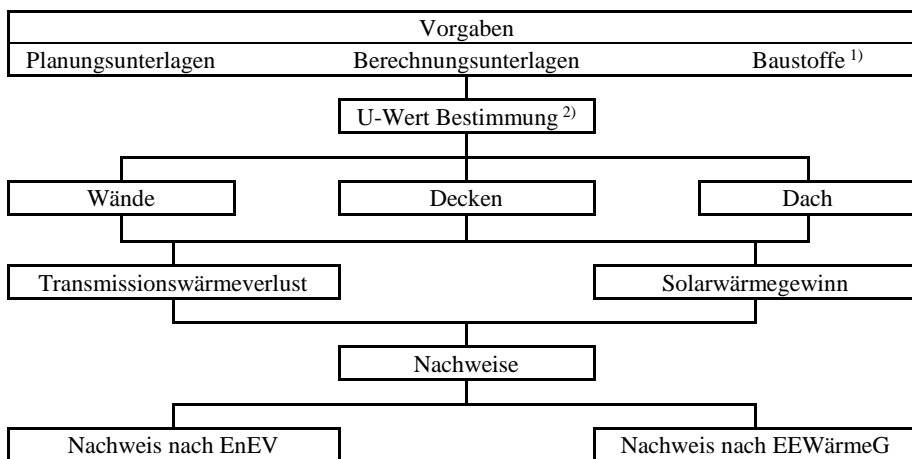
Vorgaben

Planungsunterlagen

Berechnungsunterlagen

Baustoffe $^{1)}$

U-Wert Bestimmung $^{2)}$

Wände

Decken

Dach

Transmissionswärmeverlust

Solarwärmegewinn

Nachweise

Nachweis nach EnEV

Nachweis nach EEWärmeG